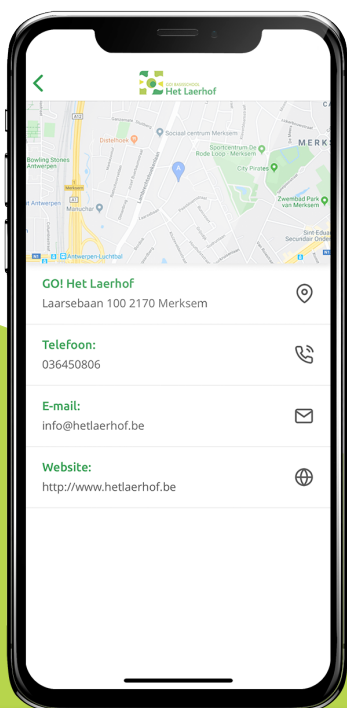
Het Laerhof

Sociaal centrum Merksem
Distelhoek
Sportcentrum De Rode Loop - Merksem
MERKS
City Pirates
Bowling Stones Antwerpen
Merksem
Zwembad Park van Merksem
Antwerpen
Manuchar
Antwerpen-Luchtbal
Sint-Eduard Secundair Onderwijs

GO! Het Laerhof
Laarsebaan 100 2170 Merksem

Telefoon:
036450806

E-mail:
info@hetlaerhof.be

Website:
http://www.hetlaerhof.be